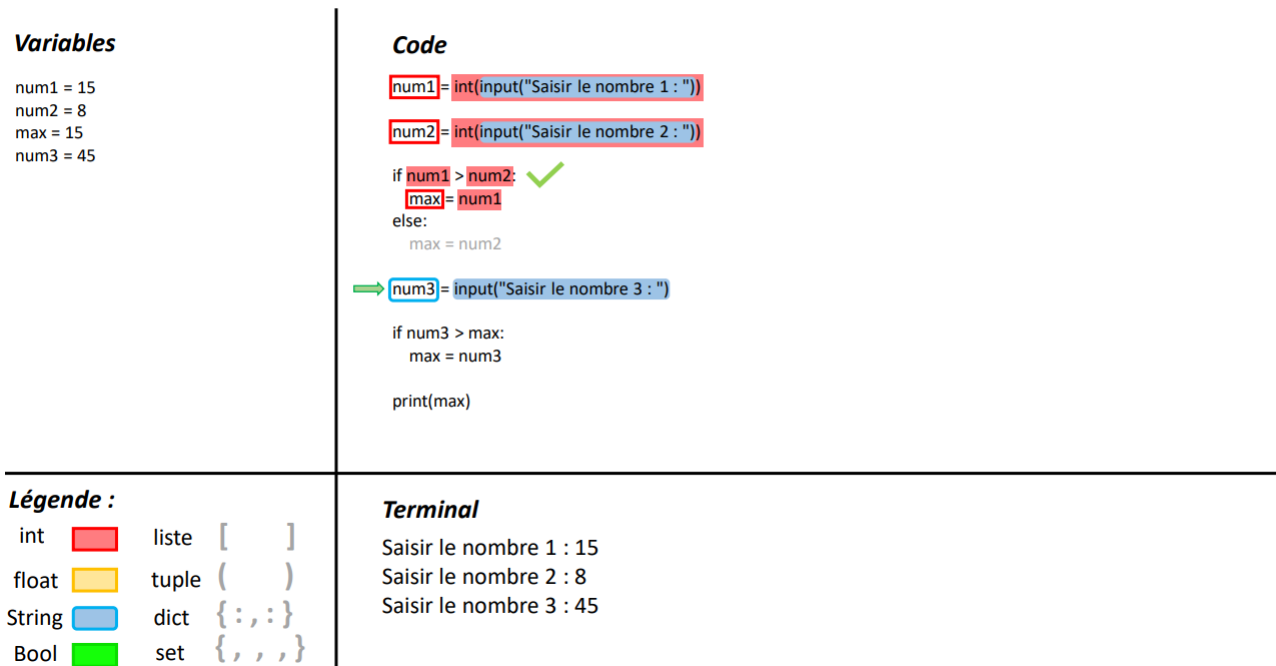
Variables

num1 = 15
num2 = 8
max = 15
num3 = 45

Code

num1 = int(input("Saisir le nombre 1 : "))

num2 = int(input("Saisir le nombre 2 : "))

if num1 > num2:
    max = num1
else:
    max = num2

num3 = input("Saisir le nombre 3 : ")

if num3 > max:
    max = num3

print(max)

Légende :

int
float
String
Bool

liste [ ]
tuple ( )
dict { : , : }
set { , , , }

Terminal

Saisir le nombre 1 : 15
Saisir le nombre 2 : 8
Saisir le nombre 3 : 45